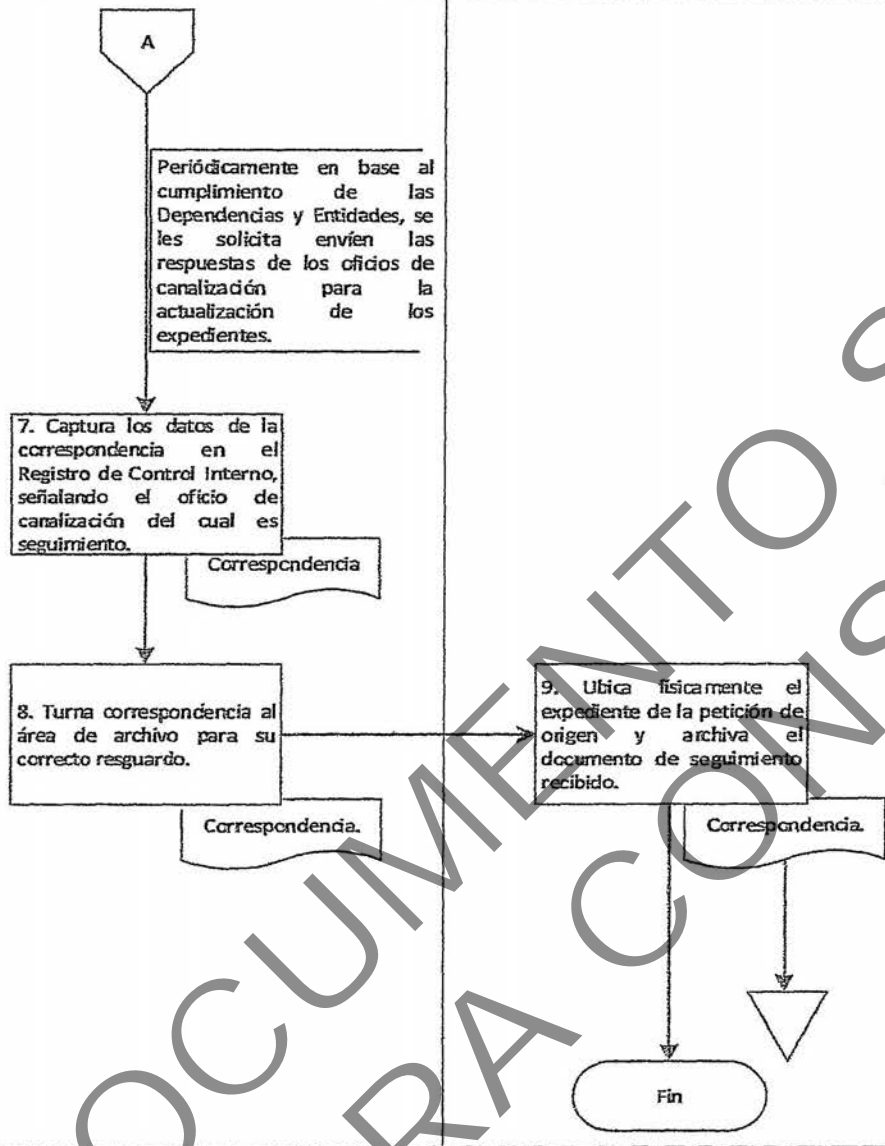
A

Periódicamente en base al cumplimiento de las Dependencias y Entidades, se les solicita envíen las respuestas de los oficios de canalización para la actualización de los expedientes.

7. Captura los datos de la correspondencia en el Registro de Control Interno, señalando el oficio de canalización del cual es seguimiento.

Correspondencia

8. Turna correspondencia al área de archivo para su correcto resguardo.

Correspondencia.

9. Ubica físicamente el expediente de la petición de origen y archiva el documento de seguimiento recibido.

Correspondencia.

Fin

DOCUMENTO
PARA CONSULTA